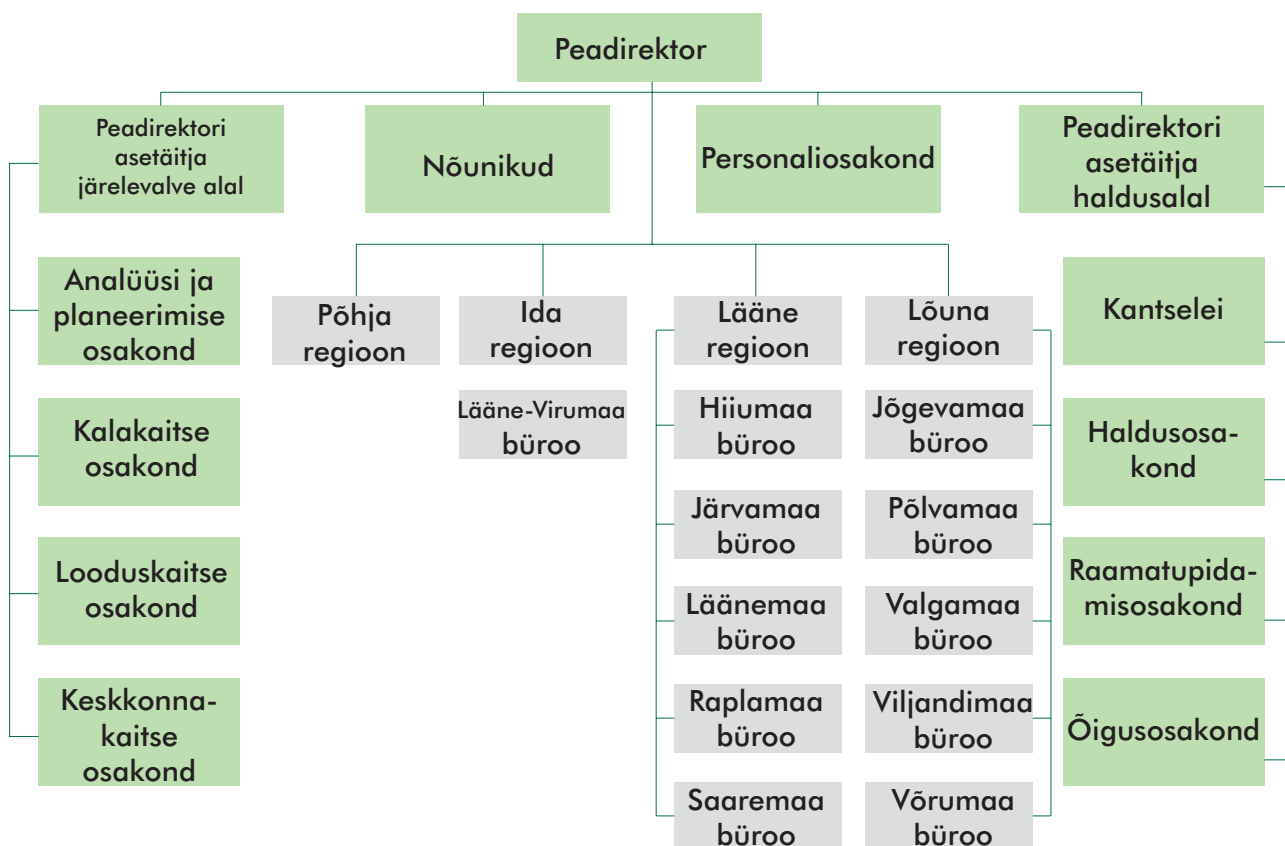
Peadirektor

Peadirektori asetäitja järelevalve alal

Nõunikud

Personaliosakond

Peadirektori asetäitja haldusalal

Analüüsi ja planeerimise osakond

Kalakaitse osakond

Looduskaitse osakond

Keskkonnakaitse osakond

Põhja regioon

Ida regioon

Lääne-Virumaa büroo

Lääne regioon

Hiiumaa büroo

Järvamaa büroo

Läänemaa büroo

Raplamaa büroo

Saaremaa büroo

Lõuna regioon

Jõgevamaa büroo

Põlvamaa büroo

Valgamaa büroo

Viljandimaa büroo

Võrumaa büroo

Kantselei

Haldusosakond

Raamatupidamisosakond

Õigusosakond